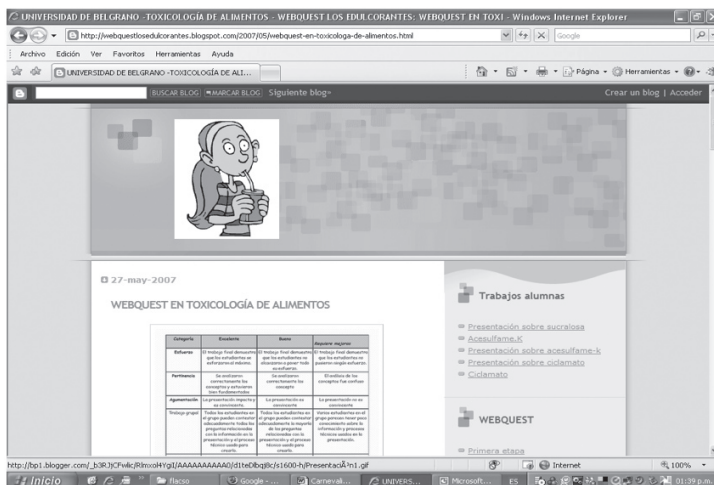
UNIVERSIDAD DE BELGRANO -TOXICOLOGÍA DE ALIMENTOS - WEBQUEST LOS EDULCORANTES: WEBQUEST EN TOXI - Windows Internet Explorer

http://webquestlosedulcorantes.blogspot.com/2007/05/webquest-en-toxicologa-de-alimentos.html

Google

Archivo Edición Ver Favoritos Herramientas Ayuda

UNIVERSIDAD DE BELGRANO -TOXICOLOGÍA DE ALI...

Página Herramientas

BUSCAR BLOG MARCAR BLOG Siguiente blog»

Crear un blog | Acceder

27-may-2007

WEBQUEST EN TOXICOLOGÍA DE ALIMENTOS

| Categoría | Excelente | Bueno | Necesita mejorar |
|---|---|---|---|
| Esfuerzo | El trabajo final demuestra que los estudiantes se esforzaron al máximo. | El trabajo final demuestra que los estudiantes se dedicaron a pasar todo esfuerzo. | El trabajo final demuestra que los estudiantes se pasaron según esfuerzo. |
| Pertinencia | Se evaluaron correctamente los conceptos y se lucieron los fundamentales | Se evaluaron correctamente los concepto | El análisis de los conceptos fue confuso |
| Argumentación | La presentación impacto y es convincente. | La presentación es convincente | La presentación no es convincente |
| Trabajo grupal | Todos los estudiantes en el grupo pueden contestar adecuadamente todas las preguntas relacionadas con la información en la presentación y el proceso técnico usado para crearlo. | Todos los estudiantes en el grupo pueden contestar adecuadamente la mayoría de las preguntas relacionadas con la presentación y el proceso técnico usado para crearlo. | Varios estudiantes en el grupo parecen tener poco conocimiento sobre la información y proceso técnico usados en la presentación. |

Trabajos alumnas

Presentación sobre sucralosa
Acesulfame.K
Presentación sobre acesulfame-k
Presentación sobre ciclamato
Ciclamato

WEBQUEST

Primera etapa

http://bp1.blogger.com/_b3R.hjCFwlic/Rlmxol4YgiI/AAAAAAAAAA0/d1teDlbq8lc/s1600-h/PresentaciÃ³n1.gif

Internet

100%

Inicio

flacso

Google -...

Carnevali...

UNIVERS...

Microsoft...

ES

01:39 p.m.